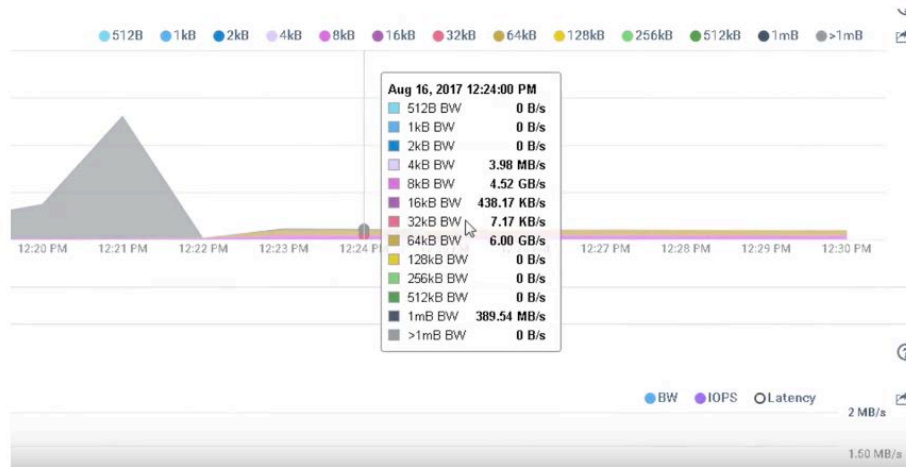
512B 1kB 2kB 4kB 8kB 16kB 32kB 64kB 128kB 256kB 512kB 1mB >1mB

Aug 16, 2017 12:24:00 PM

| | |
|---|---|
| 512B BW | 0 B/s |
| 1kB BW | 0 B/s |
| 2kB BW | 0 B/s |
| 4kB BW | 3.98 MB/s |
| 8kB BW | 4.52 GB/s |
| 16kB BW | 438.17 KB/s |
| 32kB BW | 7.17 KB/s |
| 64kB BW | 6.00 GB/s |
| 128kB BW | 0 B/s |
| 256kB BW | 0 B/s |
| 512kB BW | 0 B/s |
| 1mB BW | 389.54 MB/s |
| >1mB BW | 0 B/s |

12:20 PM 12:21 PM 12:22 PM 12:23 PM 12:24 PM 12:27 PM 12:28 PM 12:29 PM 12:30 PM

BW IOPS Latency

2 MB/s

1.50 MB/s